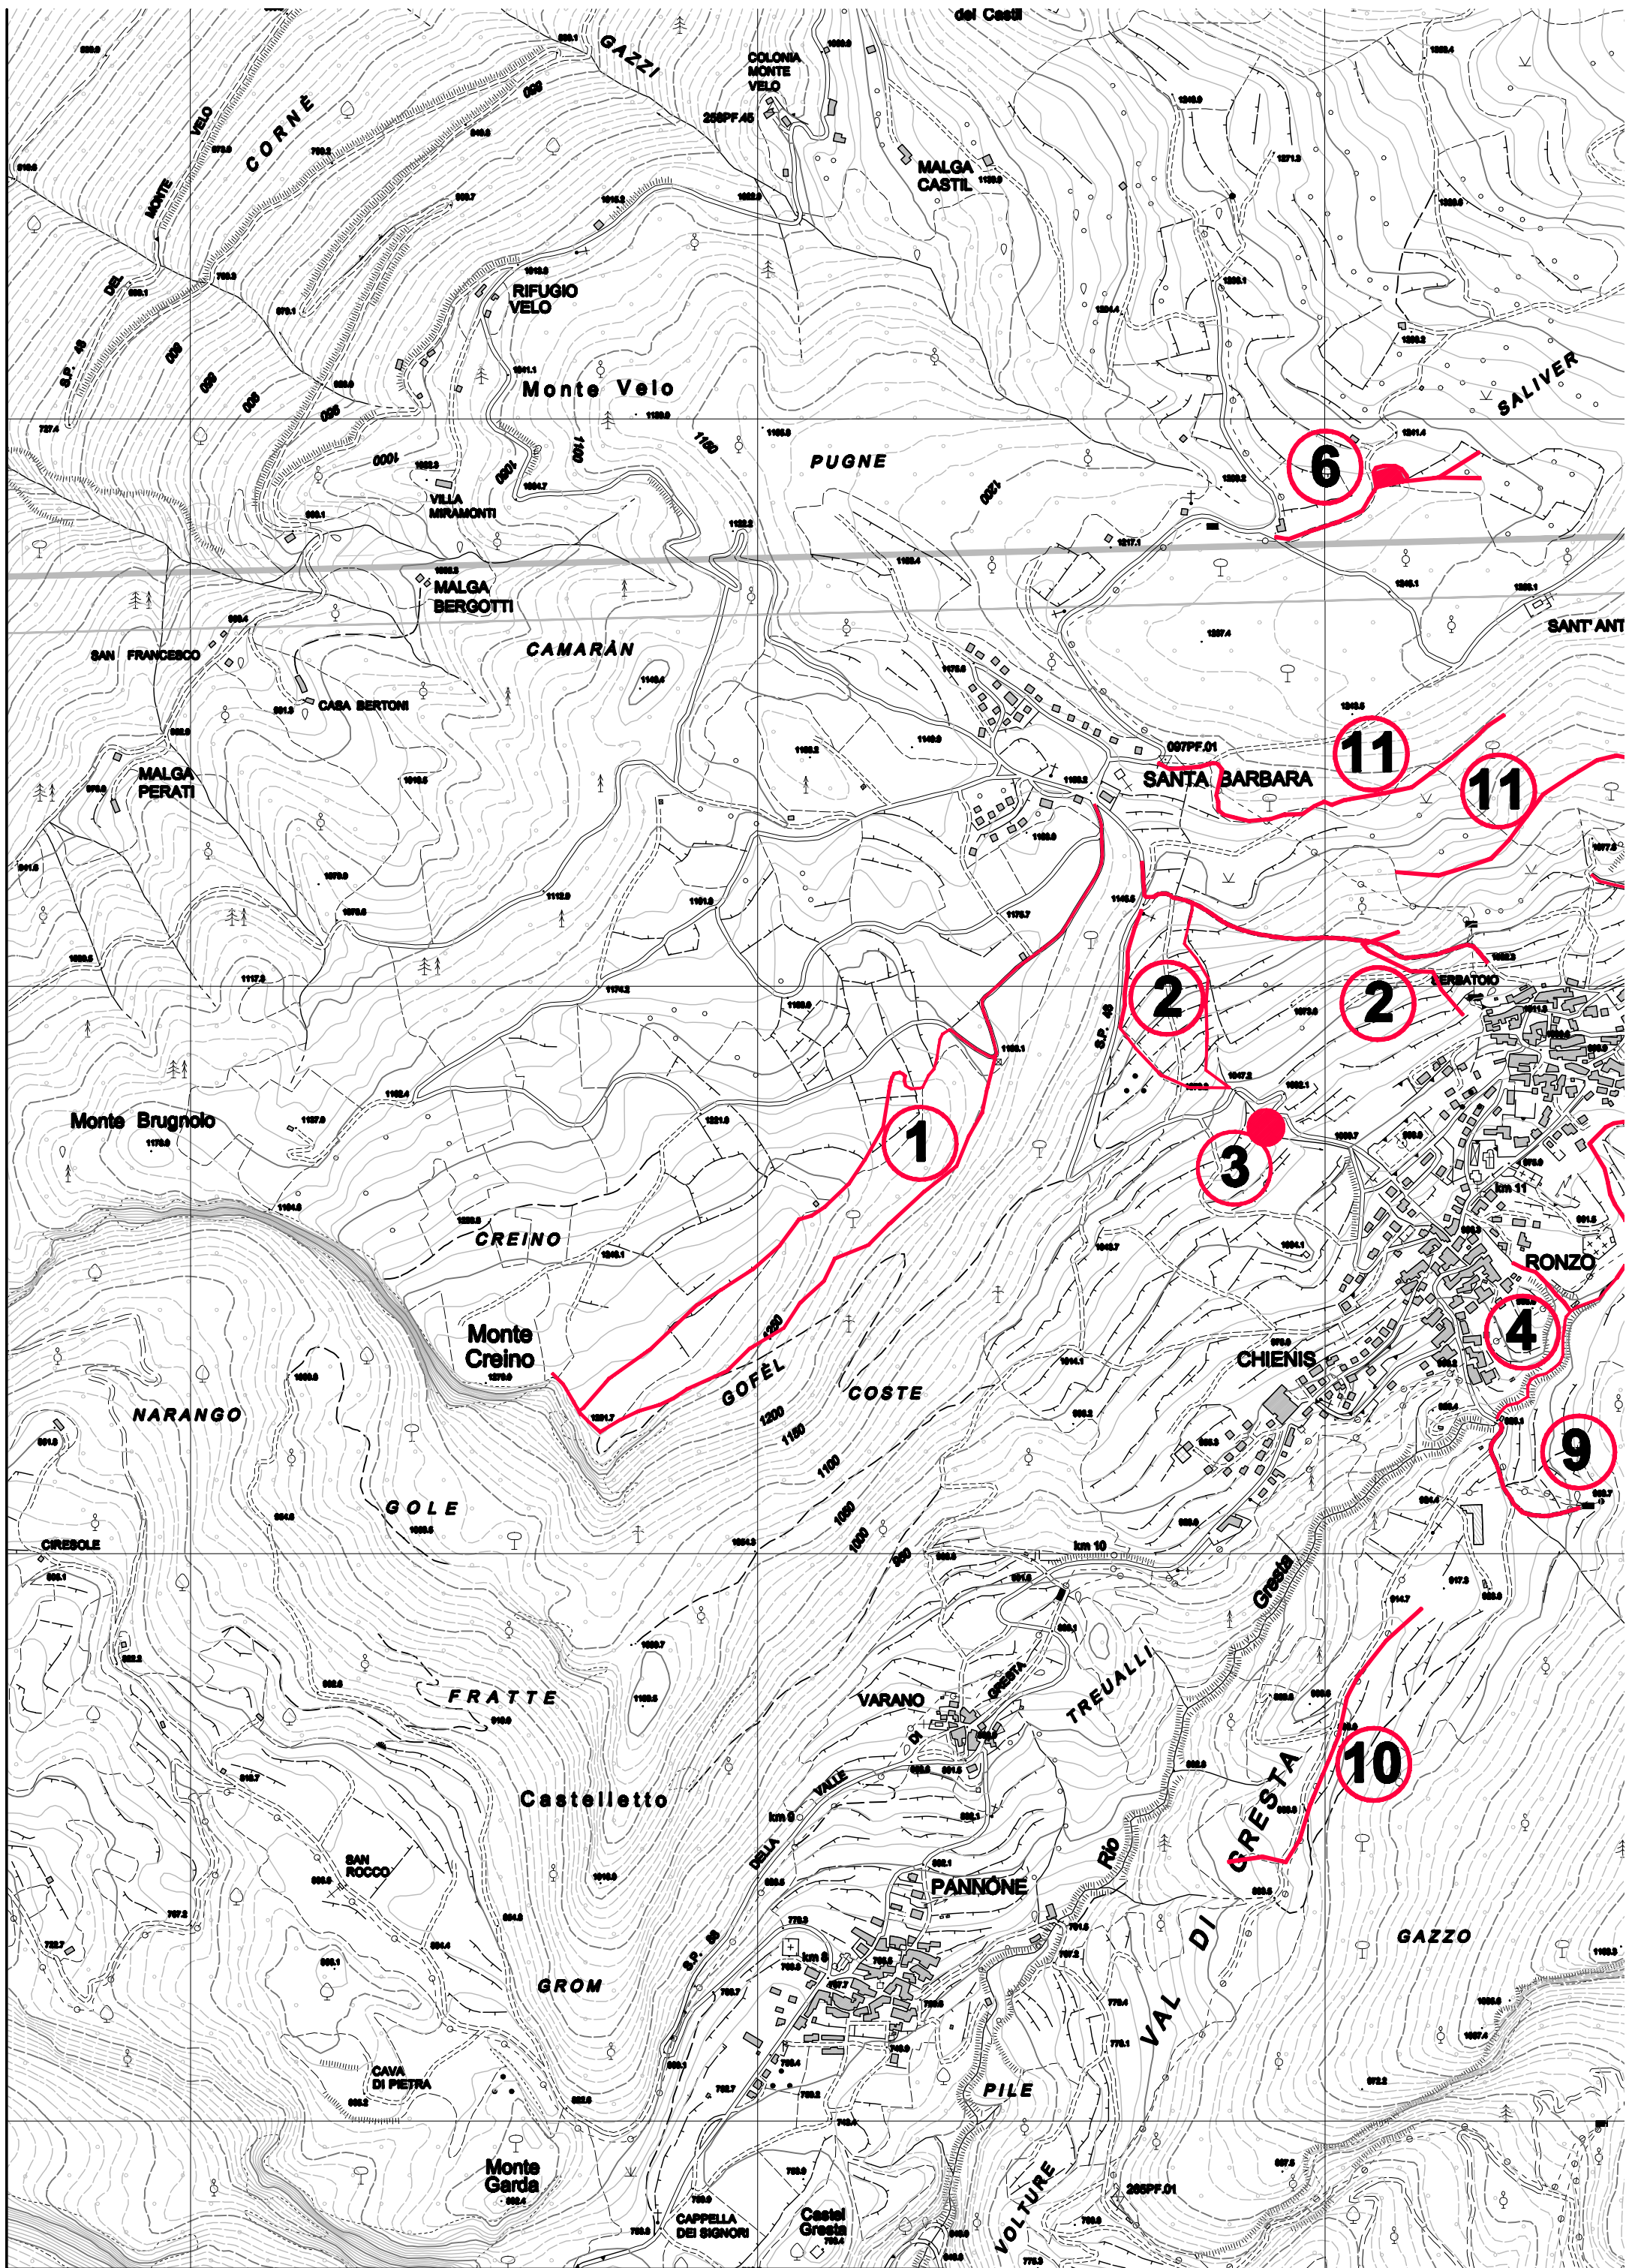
dei Castil

GAZZI

COLONIA MONTE VELO

CORNÈ

MONTE VELO

DEL

S.P. 45

256PF.45

MALGA CASTIL

RIFUGIO VELO

Monte Velo

SALIVER

PUGNE

6

VILLA MIRAMONTI

MALGA BERGOTTI

SAN FRANCESCO

CAMARÀN

CASA BERTONI

SANT'ANT

MALGA PERATI

097PF.01

SANTA BARBARA

11

11

2

2

S.P. 45

SERBATOIO

Monte Brugnolo

1

3

km 11

CREINO

RONZO

4

Monte Creino

GOFÈL

COSTE

CHIENIS

NARANGO

9

GOLE

CIRESOLE

km 10

Gresta

FRATTE

VARANO

TREUALLI

DI

VALLE

10

Castelletto

km 9

DELLA

GRESTA

SAN ROCCO

Rio

PANNONE

DI

S.P. 88

km 8

GAZZO

GROM

VAL

CAVA DI PIETRA

PILE

Monte Garda

CAPPELLA DEI SIGNORI

Castel Gresta

VOLTURE

265PF.01

1000

1050

1100

1150

1200

1250